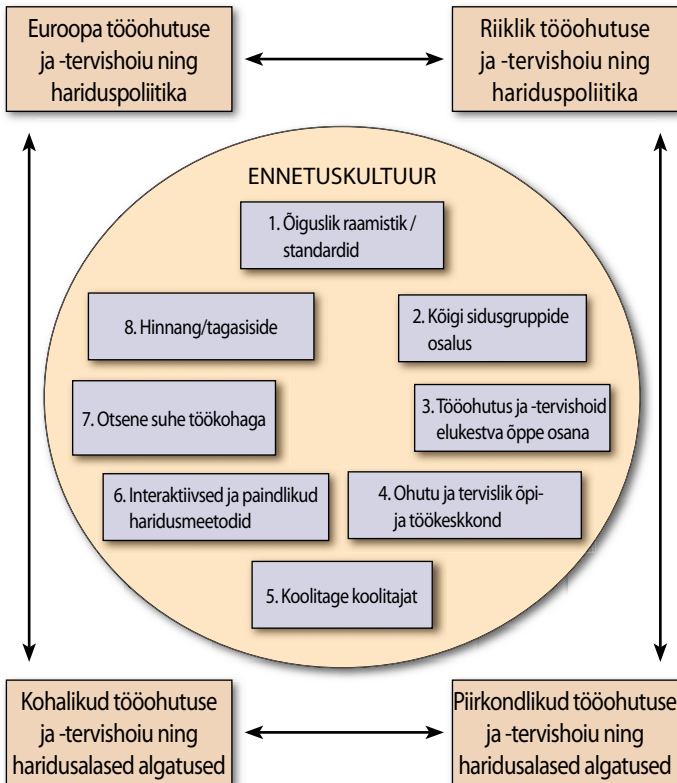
Euroopa tööohutuse ja -tervishoiu ning hariduspoliitika

Riiklik tööohutuse ja -tervishoiu ning hariduspoliitika

ENNETUSKULTUUR

1. Õiguslik raamistik / standardid

8. Hinnang/tagasiside

2. Kõigi sidusgruppide osalus

7. Otsene suhe töökohaga

3. Tööohutus ja -tervishoid elukestva õppe osana

6. Interaktiivsed ja paindlikud haridusmeetodid

4. Ohutu ja tervislik õpi- ja töökeskkond

5. Koolitage koolitajat

Kohalikud tööohutuse ja -tervishoiu ning haridusalased algatused

Piirkondlikud tööohutuse ja -tervishoiu ning haridusalased algatused